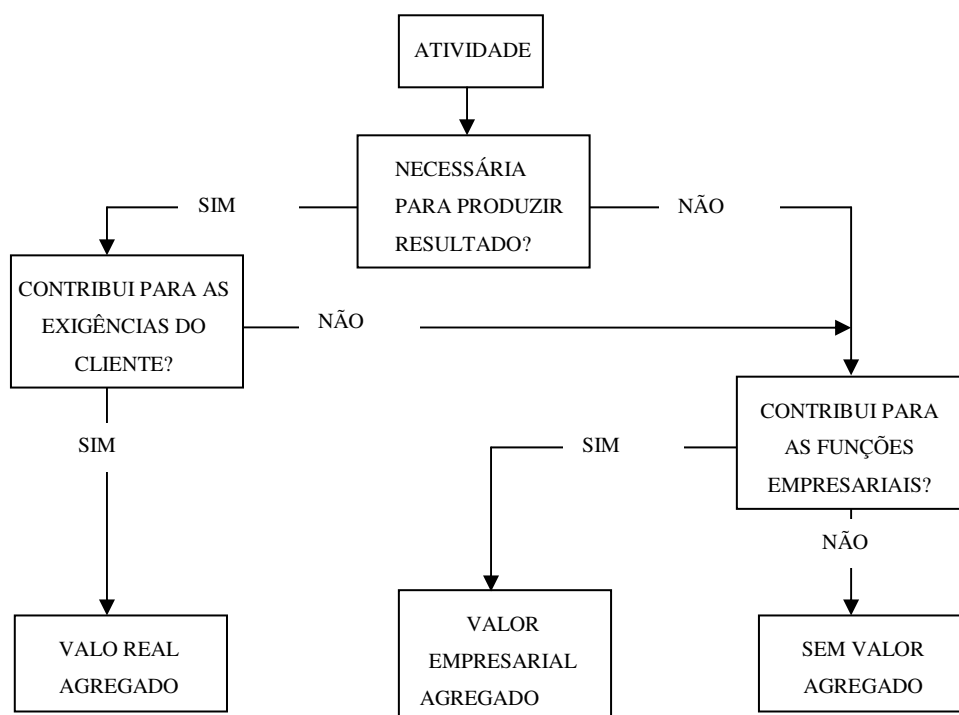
ATIVIDADE

NECESSÁRIA PARA PRODUZIR RESULTADO?

SIM

NÃO

CONTRIBUI PARA AS EXIGÊNCIAS DO CLIENTE?

NÃO

SIM

CONTRIBUI PARA AS FUNÇÕES EMPRESARIAIS?

SIM

NÃO

VALO REAL AGREGADO

VALOR EMPRESARIAL AGREGADO

SEM VALOR AGREGADO